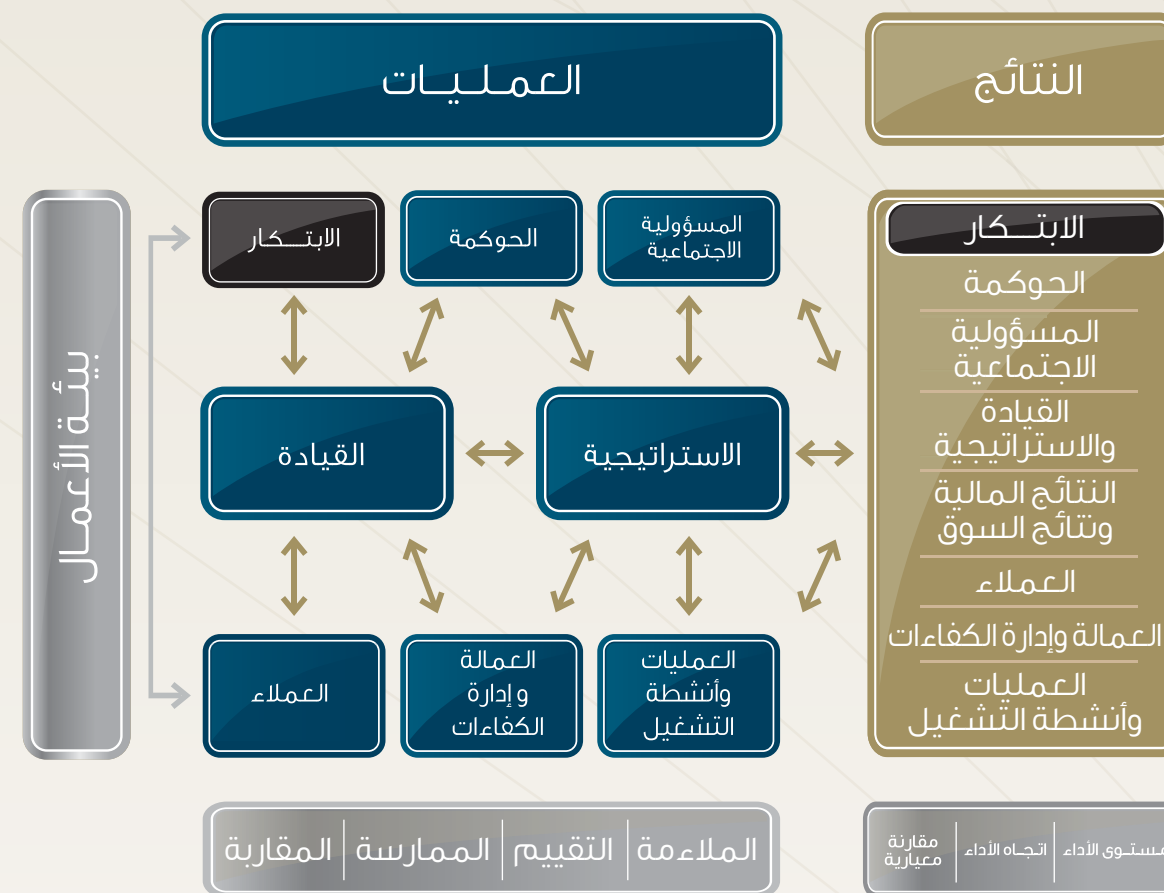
العمليات

النتائج

بيئة الأعمال

الابتكار
الحوكمة
المسؤولية الاجتماعية

القيادة
الاستراتيجية

العملاء
العمالة و إدارة الكفاءات
العمليات وأنشطة التشغيل

الابتكار
الحوكمة
المسؤولية الاجتماعية
القيادة والاستراتيجية
النتائج المالية ونتائج السوق
العملاء
العمالة وإدارة الكفاءات
العمليات وأنشطة التشغيل

الملاءمة | التقييم | الممارسة | المقاربة

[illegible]ستوى الأداء | اتجاه الأداء | مقارنة معيارية